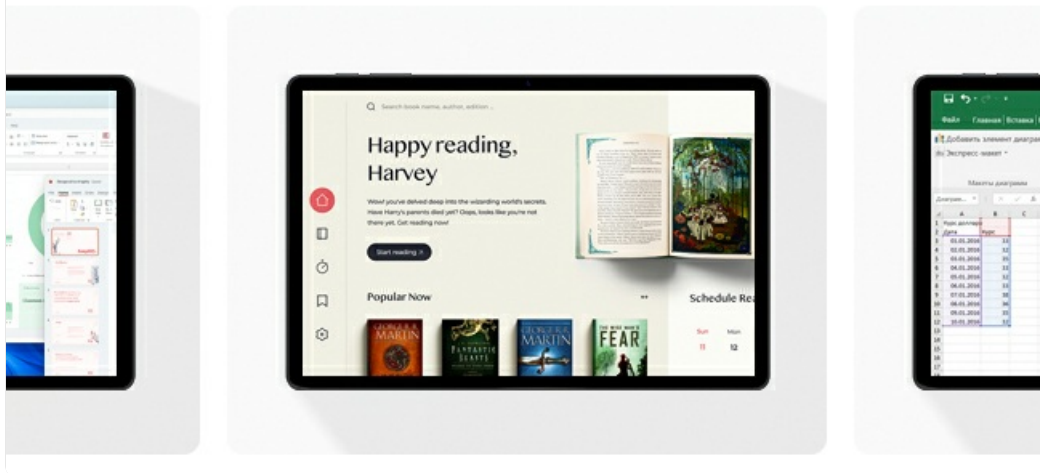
Search book name, author, edition ...

Happy reading, Harvey

Wow! you've delved deep into the wizarding world's secrets. Have Harry's parents died yet? Oops, looks like you're not there yet. Get reading now!

Start reading

Popular Now

GEORGE R.R. MARTIN

FANTASTIC BEASTS

GEORGE R.R. MARTIN

THE WISE MAN'S FEAR

Schedule Rea

Sun 11

Mon 12

Файл Главная Вставка

Добавить элемент диаграммы

Экспресс-макет

Макеты диаграмм

| | A | B | C |
|---|---|---|---|
| 1 | Курс доллара | | |
| 2 | Дата | Курс | |
| 3 | 01.01.2016 | 13 | |
| 4 | 02.01.2016 | 12 | |
| 5 | 03.01.2016 | 15 | |
| 6 | 04.01.2016 | 12 | |
| 7 | 05.01.2016 | 12 | |
| 8 | 06.01.2016 | 15 | |
| 9 | 07.01.2016 | 38 | |
| 10 | 08.01.2016 | 36 | |
| 11 | 09.01.2016 | 25 | |
| 12 | 10.01.2016 | 12 | |
| 13 | | | |
| 14 | | | |
| 15 | | | |
| 16 | | | |
| 17 | | | |